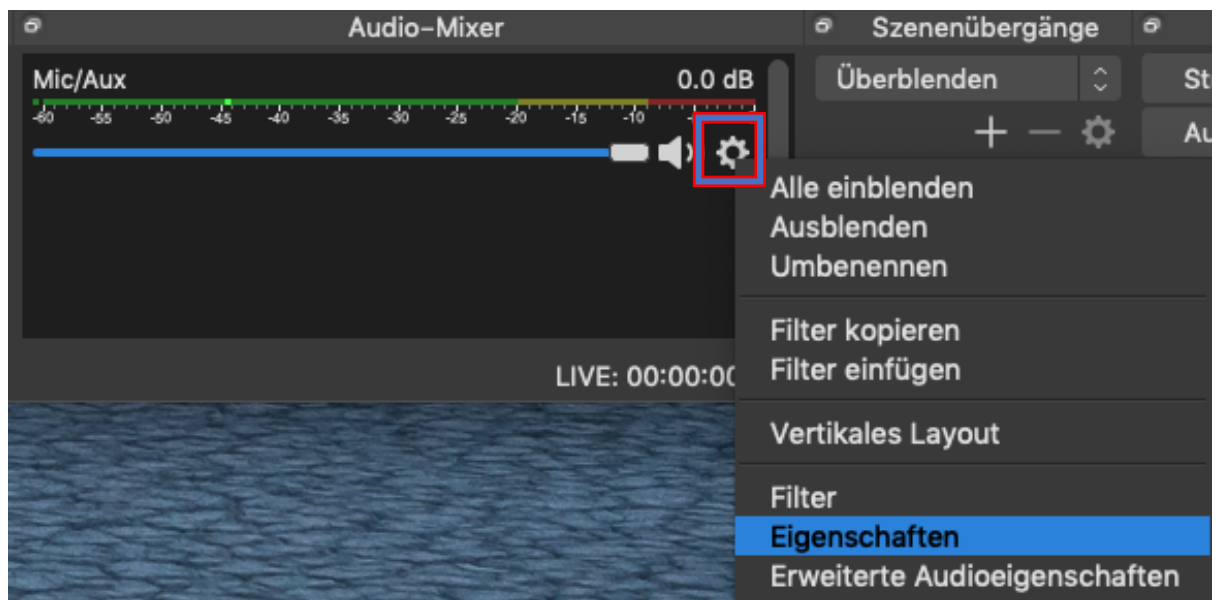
Audio-Mixer

Szenenübergänge

Mic/Aux

0.0 dB

-60 -55 -50 -45 -40 -35 -30 -25 -20 -15 -10

Überblenden

St

Au

LIVE: 00:00:00

Alle einblenden
Ausblenden
Umbenennen

Filter kopieren
Filter einfügen

Vertikales Layout

Filter
Eigenschaften
Erweiterte Audioeigenschaften